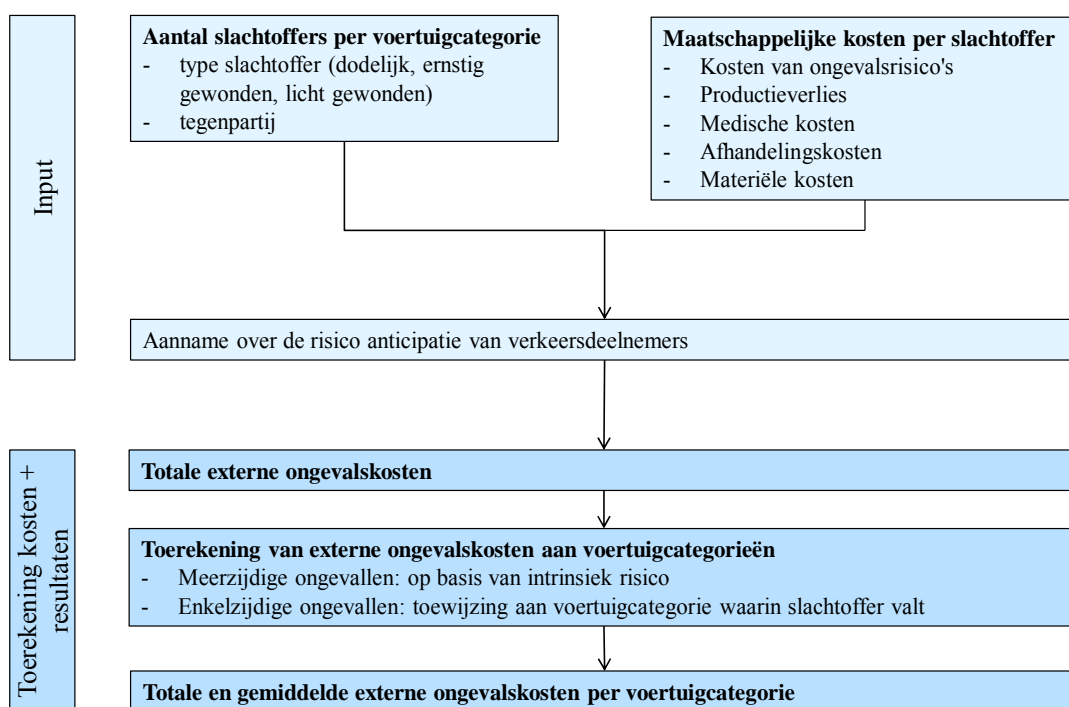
Input

Aantal slachtoffers per voertuigcategorie
- type slachtoffer (dodelijk, ernstig gewonden, licht gewonden)
- tegenpartij

Maatschappelijke kosten per slachtoffer
- Kosten van ongevalsrisico's
- Productieverlies
- Medische kosten
- Afhandelingskosten
- Materiële kosten

Aanname over de risico anticipatie van verkeersdeelnemers

Toerekening kosten + resultaten

Totale externe ongevalskosten

Toerekening van externe ongevalskosten aan voertuigcategorieën
- Meerzijdige ongevallen: op basis van intrinsiek risico
- Enkelzijdige ongevallen: toewijzing aan voertuigcategorie waarin slachtoffer valt

Totale en gemiddelde externe ongevalskosten per voertuigcategorie